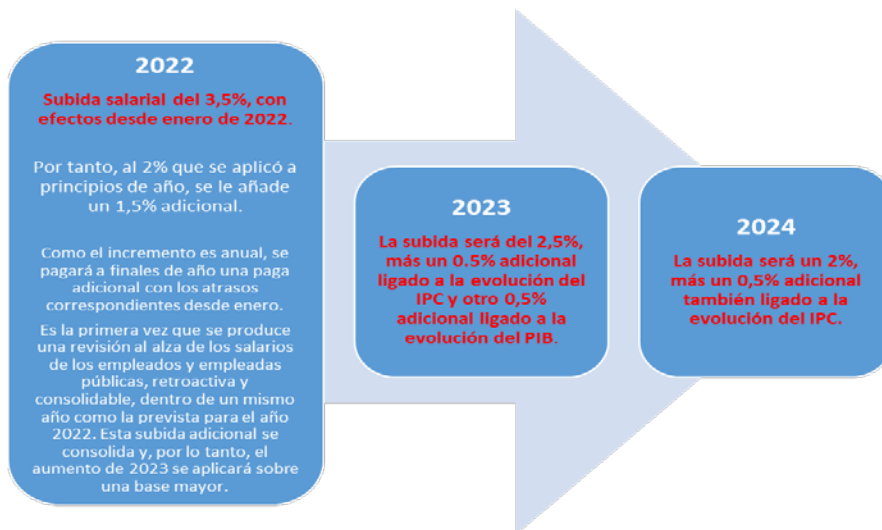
2022

Subida salarial del 3,5%, con efectos desde enero de 2022.

Por tanto, al 2% que se aplicó a principios de año, se le añade un 1,5% adicional.

Como el incremento es anual, se pagará a finales de año una paga adicional con los atrasos correspondientes desde enero.

Es la primera vez que se produce una revisión al alza de los salarios de los empleados y empleadas públicas, retroactiva y consolidable, dentro de un mismo año como la prevista para el año 2022. Esta subida adicional se consolida y, por lo tanto, el aumento de 2023 se aplicará sobre una base mayor.

2023

La subida será del 2,5%, más un 0.5% adicional ligado a la evolución del IPC y otro 0,5% adicional ligado a la evolución del PIB.

2024

La subida será un 2%, más un 0,5% adicional también ligado a la evolución del IPC.